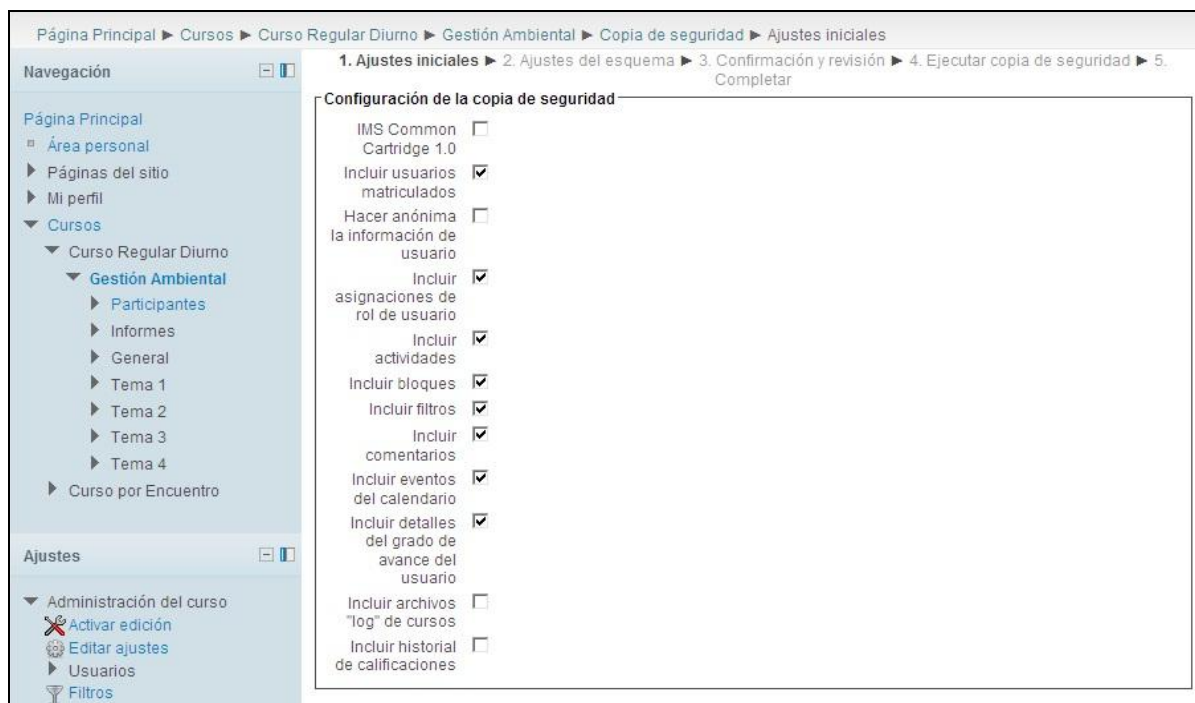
Página Principal ► Cursos ► Curso Regular Diurno ► Gestión Ambiental ► Copia de seguridad ► Ajustes iniciales

Navegación

Página Principal
Área personal
Páginas del sitio
Mi perfil
Cursos
Curso Regular Diurno
Gestión Ambiental
Participantes
Informes
General
Tema 1
Tema 2
Tema 3
Tema 4
Curso por Encuentro

Ajustes

Administración del curso
Activar edición
Editar ajustes
Usuarios
Filtros

1. Ajustes iniciales ► 2. Ajustes del esquema ► 3. Confirmación y revisión ► 4. Ejecutar copia de seguridad ► 5. Completar

Configuración de la copia de seguridad

IMS Common Cartridge 1.0
Incluir usuarios matriculados
Hacer anónima la información de usuario
Incluir asignaciones de rol de usuario
Incluir actividades
Incluir bloques
Incluir filtros
Incluir comentarios
Incluir eventos del calendario
Incluir detalles del grado de avance del usuario
Incluir archivos "log" de cursos
Incluir historial de calificaciones